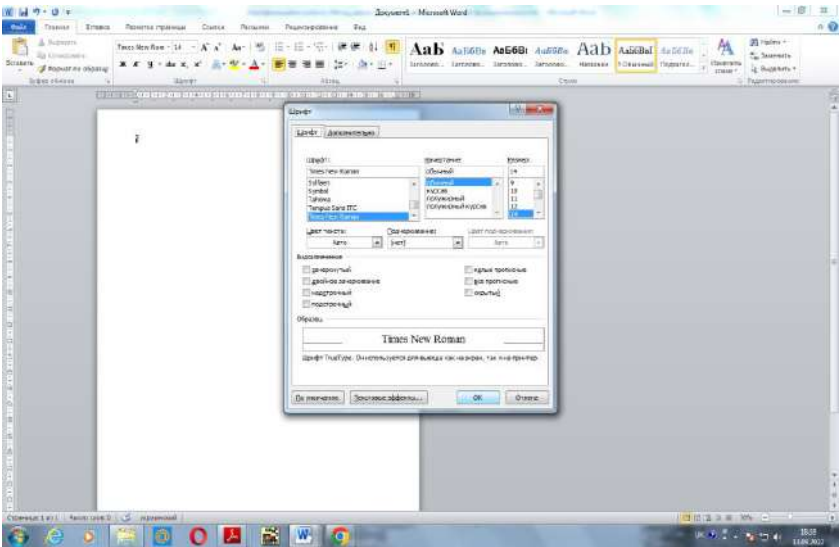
Документ1 - Microsoft Word

Файл Главная Вставка Разметка страницы Ссылки Рассылки Рецензирование Вид

Вырезать
Копировать
Вставить
Формат по образцу
Буфер обмена

Times New Roman 14 A A Aa
Шрифт

Абзац

AaБ AaБбВв AaБбВ AaБбВв AaБ AaБбВвI AaБбВв
Заголово... Заголово... Заголово... Заголово... Название ¶ Обычный Подзагол...
Стили

Изменить стили

Найти
Заменить
Выделить
Редактирование

Шрифт

Шрифт Дополнительно

Шрифт: Начертание: Размер:
Times New Roman обычный 14
Sylfaen обычный 9
Symbol курсив 10
Tahoma полужирный 11
Tempus Sans ITC полужирный курсив 12
Times New Roman 14

Цвет текста: Подчеркивание: Цвет подчеркивания:
Авто (нет) Авто

Видоизменение
зачеркнутый малые прописные
двойное зачеркивание все прописные
надстрочный скрытый
подстрочный

Образец
Times New Roman

Шрифт TrueType. Он используется для вывода как на экран, так и на принтер.

По умолчанию Текстовые эффекты... ОК Отмена

Страница: 1 из 1 Число слов: 0 русский

100%

18:38
13.09.2017